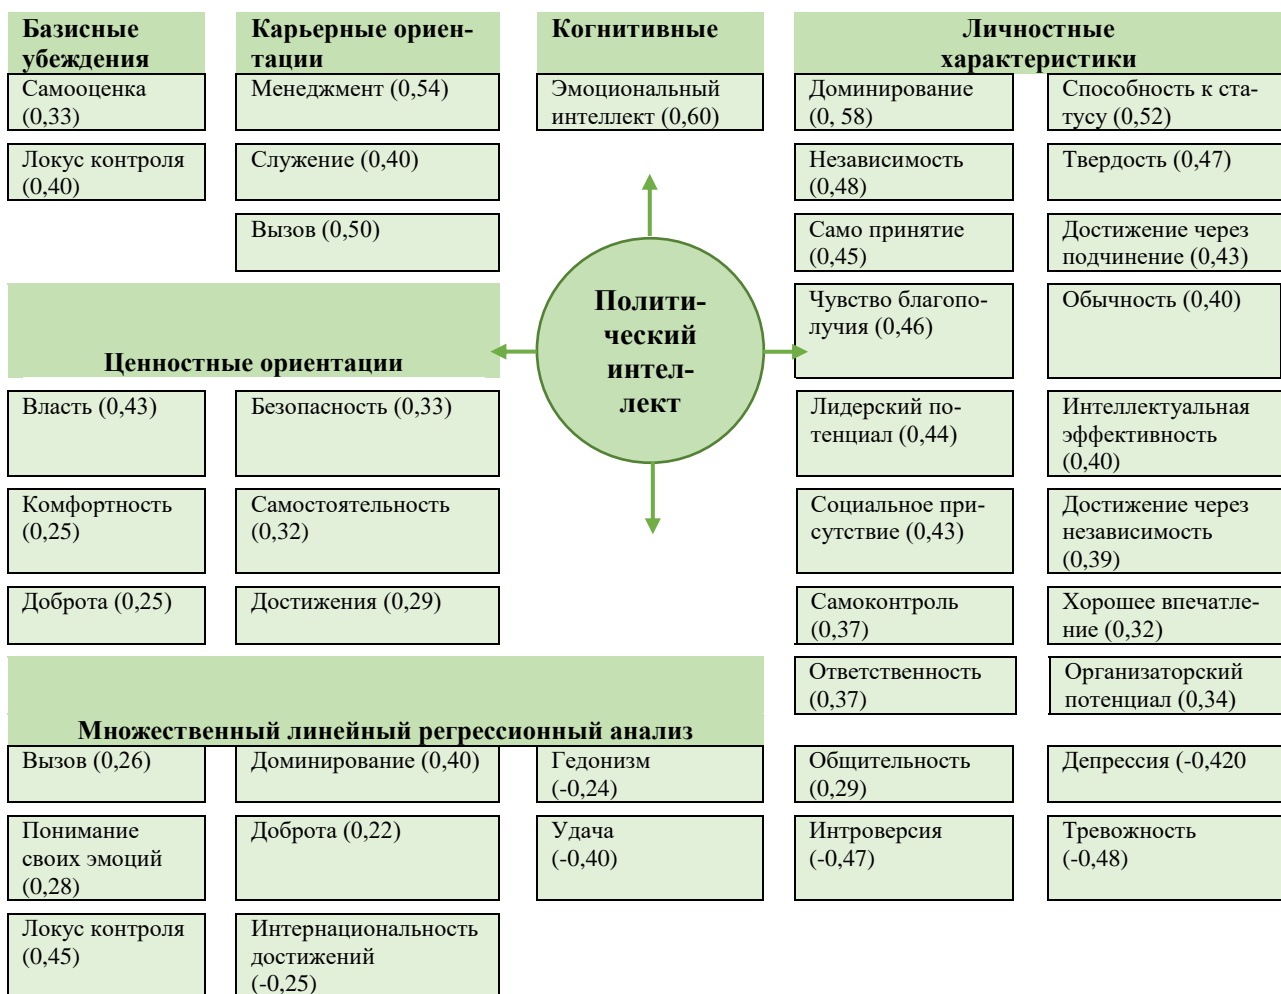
Базисные убеждения

Самооценка (0,33)

Локус контроля (0,40)

Карьерные ориентации

Менеджмент (0,54)

Служение (0,40)

Вызов (0,50)

Когнитивные

Эмоциональный интеллект (0,60)

Личностные характеристики

Доминирование (0, 58)

Способность к статусу (0,52)

Независимость (0,48)

Твердость (0,47)

Само принятие (0,45)

Достижение через подчинение (0,43)

Чувство благополучия (0,46)

Обычность (0,40)

Политический интеллект

Ценностные ориентации

Власть (0,43)

Безопасность (0,33)

Комфортность (0,25)

Самостоятельность (0,32)

Доброта (0,25)

Достижения (0,29)

Лидерский потенциал (0,44)

Интеллектуальная эффективность (0,40)

Социальное присутствие (0,43)

Достижение через независимость (0,39)

Самоконтроль (0,37)

Хорошее впечатление (0,32)

Ответственность (0,37)

Организаторский потенциал (0,34)

Множественный линейный регрессионный анализ

Вызов (0,26)

Доминирование (0,40)

Гедонизм (-0,24)

Общительность (0,29)

Депрессия (-0,420

Понимание своих эмоций (0,28)

Доброта (0,22)

Удача (-0,40)

Интроверсия (-0,47)

Тревожность (-0,48)

Локус контроля (0,45)

Интернациональность достижений (-0,25)